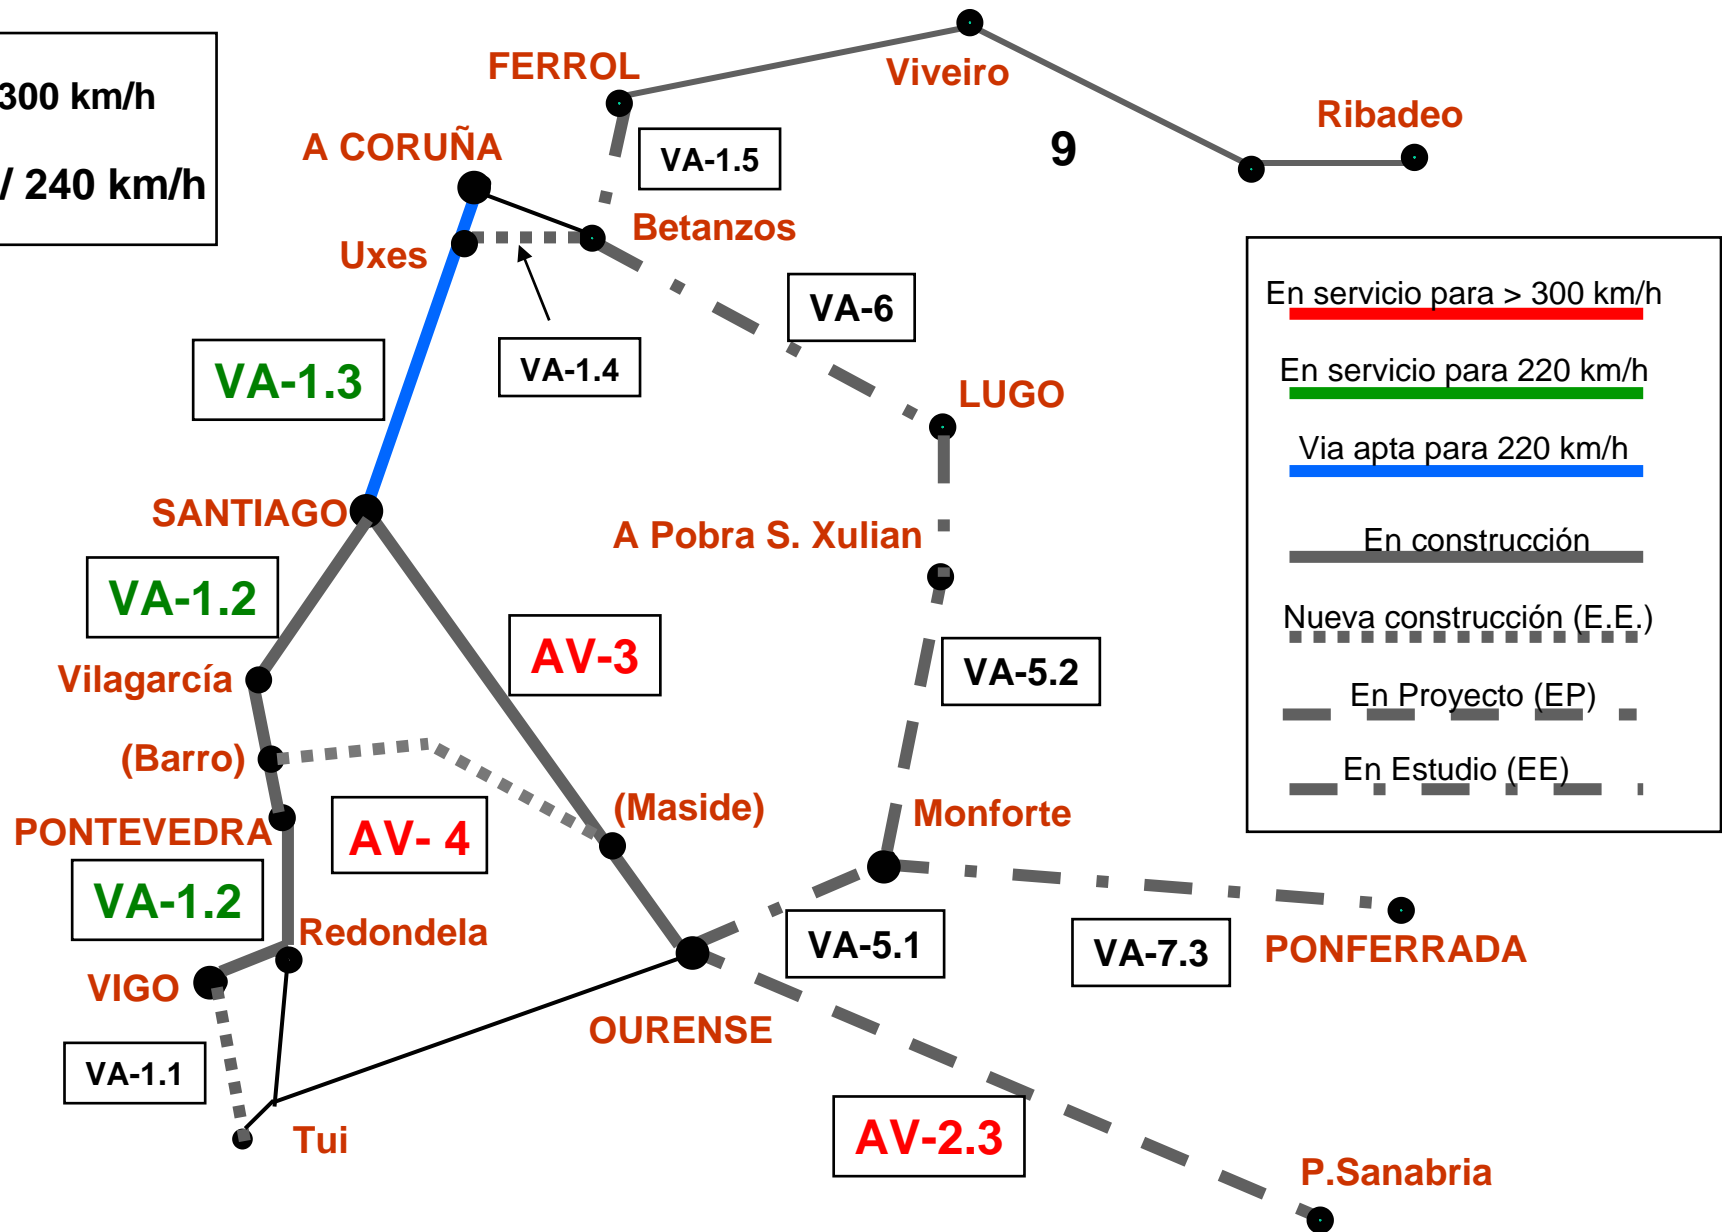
300 km/h
/ 240 km/h

FERROL
Viveiro
Ribadeo
9
A CORUÑA
VA-1.5
Betanzos
Uxes
VA-6
VA-1.3
VA-1.4
LUGO
SANTIAGO
A Pobra S. Xulian
VA-1.2
AV-3
VA-5.2
Vilagarcía
(Barro)
(Maside)
Monforte
PONTEVEDRA
AV- 4
VA-1.2
Redondela
VA-5.1
VA-7.3
PONFERRADA
VIGO
OURENSE
VA-1.1
AV-2.3
Tui
P.Sanabria

En servicio para > 300 km/h
En servicio para 220 km/h
Via apta para 220 km/h
En construcción
Nueva construcción (E.E.)
En Proyecto (EP)
En Estudio (EE)